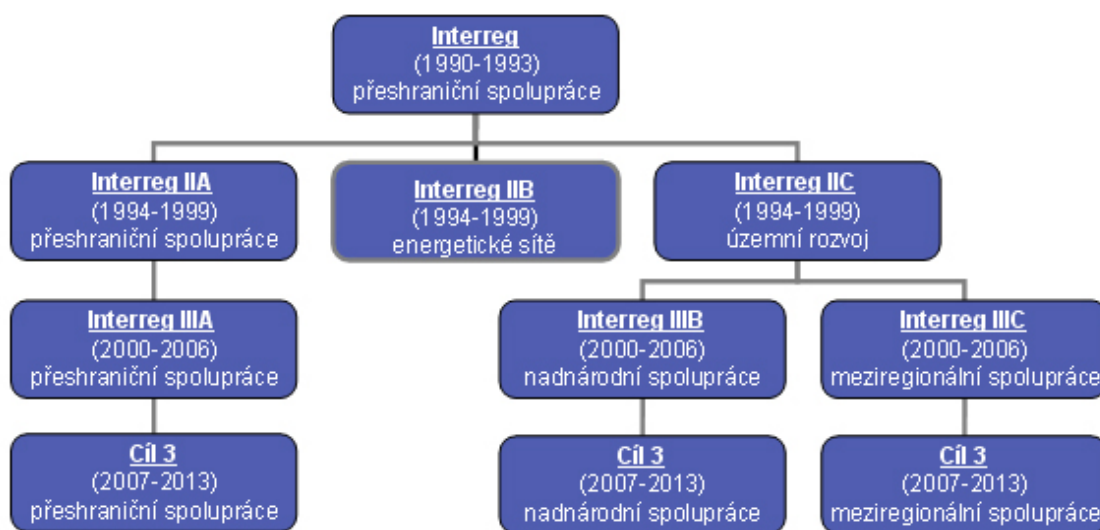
Interreg
(1990-1993)
přeshraniční spolupráce

Interreg IIA
(1994-1999)
přeshraniční spolupráce

Interreg IIB
(1994-1999)
energetické sítě

Interreg IIC
(1994-1999)
územní rozvoj

Interreg IIIA
(2000-2006)
přeshraniční spolupráce

Interreg IIIB
(2000-2006)
nadnárodní spolupráce

Interreg IIIC
(2000-2006)
meziregionální spolupráce

Cíl 3
(2007-2013)
přeshraniční spolupráce

Cíl 3
(2007-2013)
nadnárodní spolupráce

Cíl 3
(2007-2013)
meziregionální spolupráce